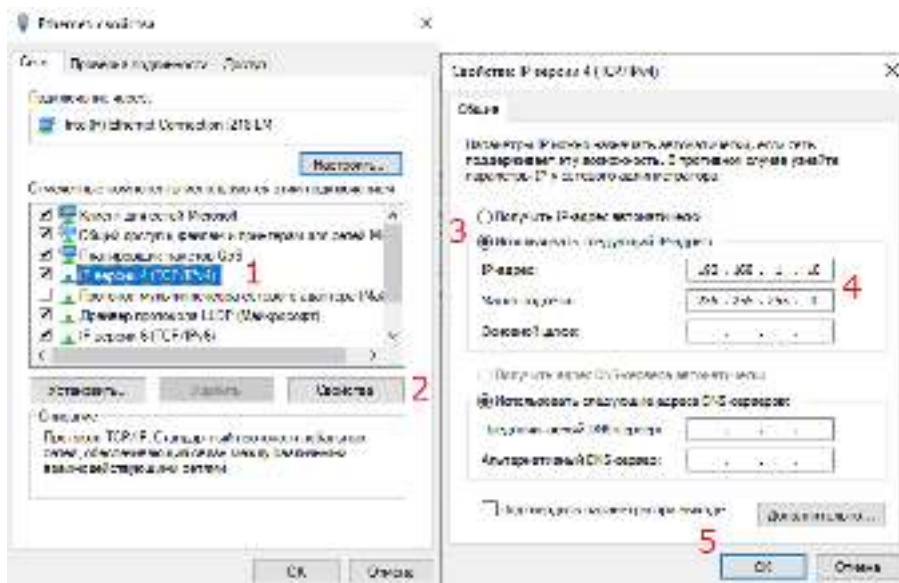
Ethernet: свойства

Сеть | Проверка подлинности | Доступ

Подключение через:

Intel(R) Ethernet Connection I219-LM

Настроить...

Отмеченные компоненты используются этим подключением:

Клиент для сетей Microsoft

Общий доступ к файлам и принтерам для сетей Mi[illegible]

Планировщик пакетов QoS

IP версии 4 (TCP/IPv4) 1

Протокол мультиплексора сетевого адаптера (Май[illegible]

Драйвер протокола LLDP (Майкрософт)

IP версии 6 (TCP/IPv6)

Установить... | Удалить | Свойства 2

Описание

Протокол TCP/IP. Стандартный протокол глобальных сетей, обеспечивающий связь между различными взаимодействующими сетями.

OK | Отмена

Свойства: IP версии 4 (TCP/IPv4)

Общие

Параметры IP можно назначать автоматически, если сеть поддерживает эту возможность. В противном случае узнайте параметры IP у сетевого администратора.

Получить IP-адрес автоматически

3 Использовать следующий IP-адрес:

IP-адрес: 192 . 168 . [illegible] . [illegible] 4

Маска подсети: 255 . 255 . 255 . 0

Основной шлюз: . . .

Получить адрес DNS-сервера автоматически

Использовать следующие адреса DNS-серверов:

Предпочитаемый DNS-сервер: . . .

Альтернативный DNS-сервер: . . .

Подтвердить параметры при выходе | Дополнительно...

5

OK | Отмена